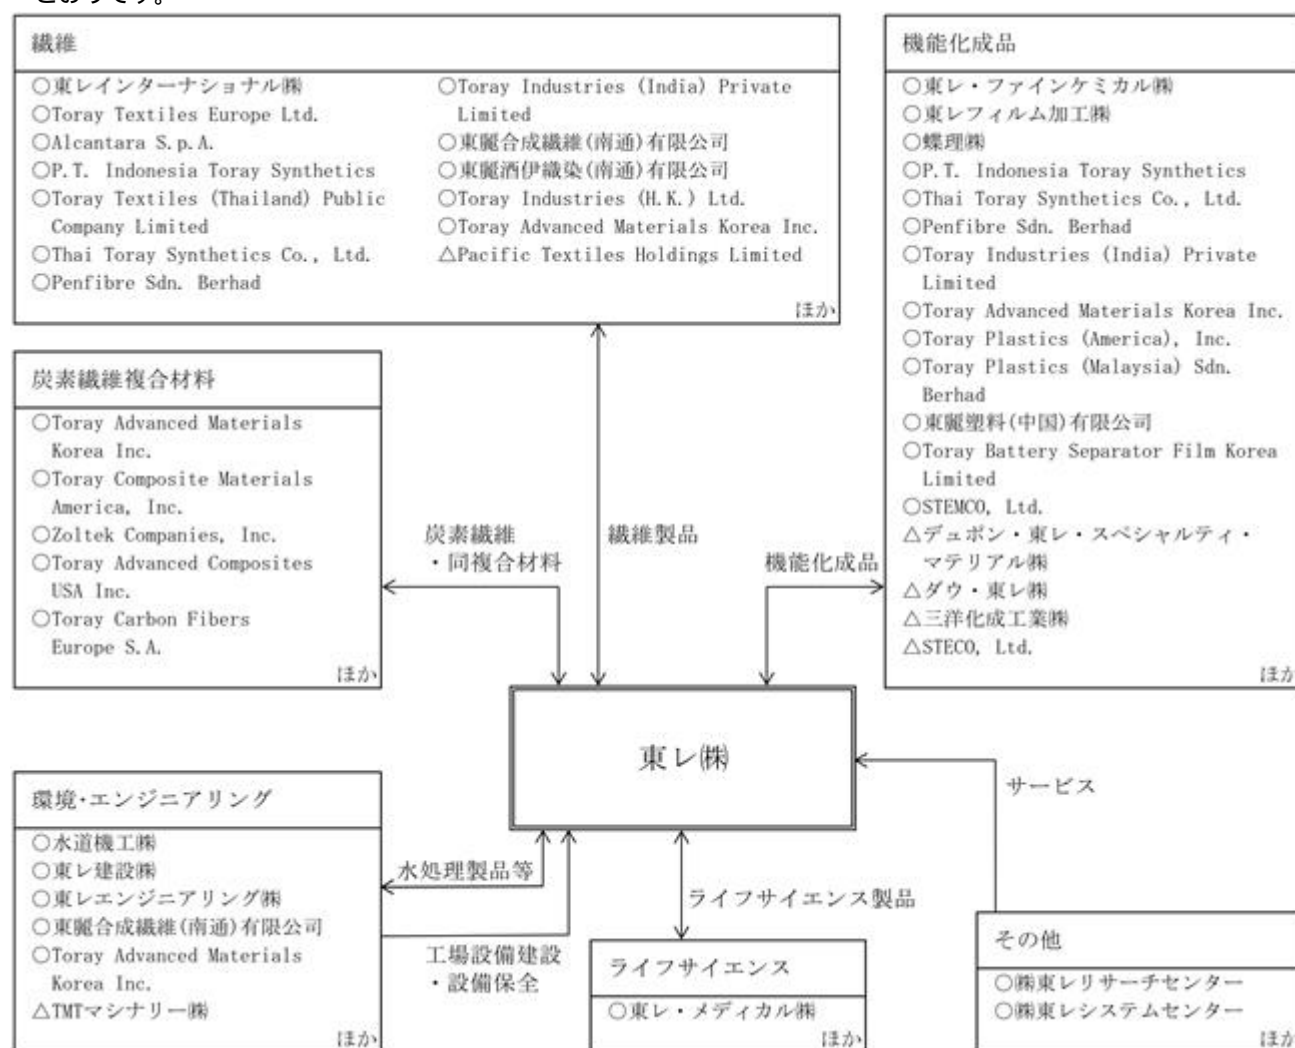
とおりです。

繊維

○東レインターナショナル㈱
○Toray Textiles Europe Ltd.
○Alcantara S. p. A.
○P. T. Indonesia Toray Synthetics
○Toray Textiles (Thailand) Public Company Limited
○Thai Toray Synthetics Co., Ltd.
○Penfibre Sdn. Berhad
○Toray Industries (India) Private Limited
○東麗合成繊維(南通)有限公司
○東麗酒伊織染(南通)有限公司
○Toray Industries (H.K.) Ltd.
○Toray Advanced Materials Korea Inc.
△Pacific Textiles Holdings Limited
ほか

機能化成品

○東レ・ファインケミカル㈱
○東レフィルム加工㈱
○蝶理㈱
○P. T. Indonesia Toray Synthetics
○Thai Toray Synthetics Co., Ltd.
○Penfibre Sdn. Berhad
○Toray Industries (India) Private Limited
○Toray Advanced Materials Korea Inc.
○Toray Plastics (America), Inc.
○Toray Plastics (Malaysia) Sdn. Berhad
○東麗塑料(中国)有限公司
○Toray Battery Separator Film Korea Limited
○STEMCO, Ltd.
△デュポン・東レ・スペシャルティ・マテリアル㈱
△ダウ・東レ㈱
△三洋化成工業㈱
△STECO, Ltd.
ほか

炭素繊維複合材料

○Toray Advanced Materials Korea Inc.
○Toray Composite Materials America, Inc.
○Zoltek Companies, Inc.
○Toray Advanced Composites USA Inc.
○Toray Carbon Fibers Europe S.A.
ほか

炭素繊維・同複合材料

繊維製品

機能化成品

東レ㈱

サービス

環境・エンジニアリング

○水道機工㈱
○東レ建設㈱
○東レエンジニアリング㈱
○東麗合成繊維(南通)有限公司
○Toray Advanced Materials Korea Inc.
△TMTマシナリー㈱
ほか

水処理製品等

工場設備建設・設備保全

ライフサイエンス製品

ライフサイエンス

○東レ・メディカル㈱
ほか

その他

○㈱東レリサーチセンター
○㈱東レシステムセンター
ほか